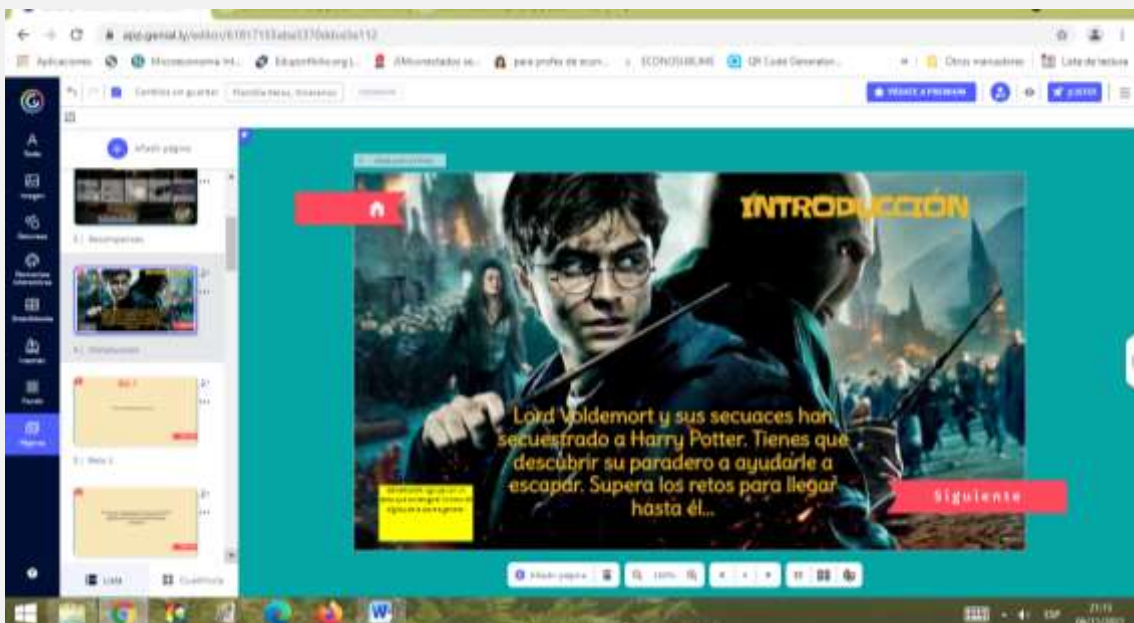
app.genial.ly/editor/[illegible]

Aplicaciones  Microeconomía Int...  Edupuntfolio.org |...  ¡Mi contestador es...  para profes de econ...  ECONOSUBLIME  QR Code Generator...  Otros marcadores  Lista de lectura

Cambios sin guardar

HAZTE PREMIUM

Añadir página

3 | Recompensas

4 | Introducción

Reto 1

5 | Reto 1

INTRODUCCIÓN

Lord Voldemort y sus secuaces han secuestrado a Harry Potter. Tienes que descubrir su paradero a ayudarle a escapar. Supera los retos para llegar hasta él...

Siguiente

Añadir página

100%

Lista

Cuadrícula

ESP